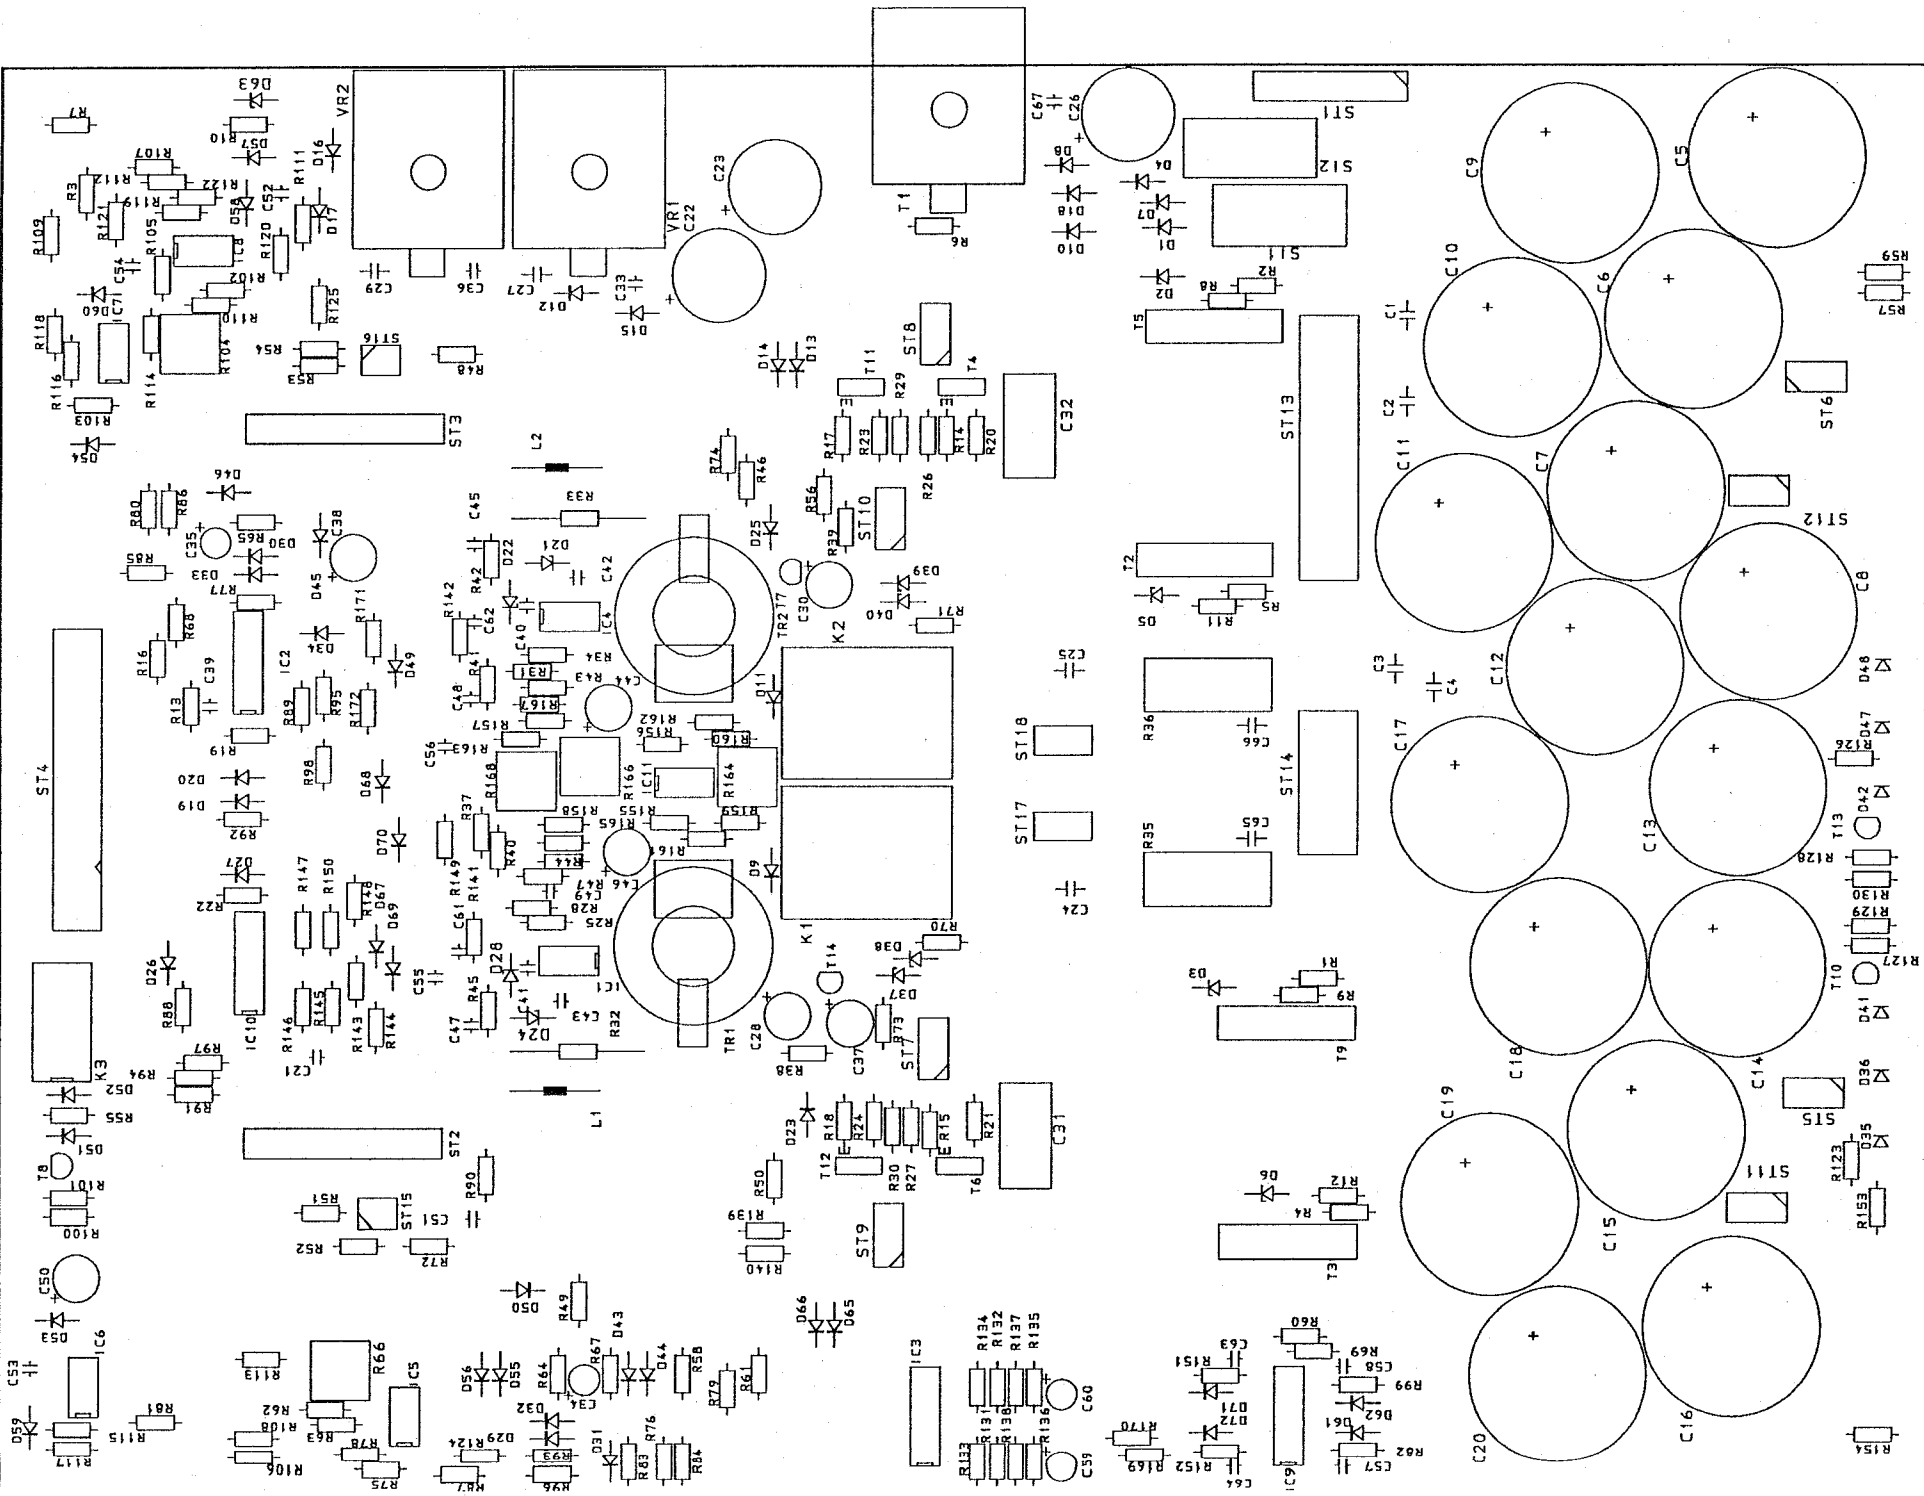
D63
R7
R10
D57
VR2
D16
R107
R112
R122
R119
R3
R121
R109
R105
D58
C52
R111
D17
IC8
R120
R102
C54
D60
C71
R110
R118
R116
R114
R104
R103
D54
R125
R54
R53
ST16
R48
C29
C36
C27
D12
VR1
C22
C23
C33
D15
T1
R6
C67
C26
D6
D4
D18
D7
D10
D1
ST1
ST2
ST1
D2
R8
R2
T5
C9
C5
C10
C6
R59
R57
C1
C2
ST3
L2
D14
D13
ST8
T11
T4
R29
R47
R23
R14
R20
R26
C32
ST13
C11
C7
ST6
ST12
D46
R80
R86
C45
R33
R74
R46
R56
D25
R39
ST10
C35
R65
D30
D33
C38
D45
R85
R77
D22
D21
R42
C42
D39
D40
C30
TR2
T7
T2
D5
R11
R5
R71
C8
ST4
R68
R16
C39
R13
R19
IC2
D34
R171
D49
R142
C62
C40
IC4
R34
R4
R31
R43
C44
R167
C48
R157
R162
R156
K2
D11
C25
C3
C4
R36
C66
C12
D48
C17
D47
R126
D20
D19
R92
R89
R95
R172
R98
D68
C56
R163
R168
R166
C11
R164
R160
R158
R155
R165
R159
ST18
ST17
ST14
R35
C65
C24
C13
D42
T13
R128
R130
R129
R127
T10
D41
D27
R22
R147
R150
R148
D67
D69
D70
R37
R40
R44
R149
R141
C61
R164
C46
R47
C49
R28
R25
D9
K1
D38
R70
D26
R88
IC10
R146
R145
R143
R144
C55
R45
D28
C47
C41
D24
C43
R32
IC1
TR1
T14
D37
D3
R1
R9
T9
C18
C14
D36
K3
R94
R97
D52
R91
R55
D51
T8
R101
R100
C21
ST2
L1
D23
R18
R24
R15
R21
R38
C28
C37
R73
ST7
C31
T12
R30
R27
T6
C19
ST5
D35
R123
ST11
R153
D8
R12
R4
T3
C15
R90
R51
ST15
C51
R52
R72
R50
R139
R140
ST9
C50
D53
C6
C53
D50
R49
D43
D66
D65
R113
R66
IC5
D56
D55
R64
R67
D44
R58
C34
R79
R61
IC3
R134
R132
R137
R135
C60
R60
C63
R151
C58
R69
R99
D71
D72
D62
D61
C20
C16
D59
R117
R115
R81
R62
R108
R68
R106
R78
R75
R124
D29
R87
D32
R93
R96
D31
R83
R76
R84
R133
R131
R138
R136
C59
R170
R169
R152
C64
C9
C57
R82
R154